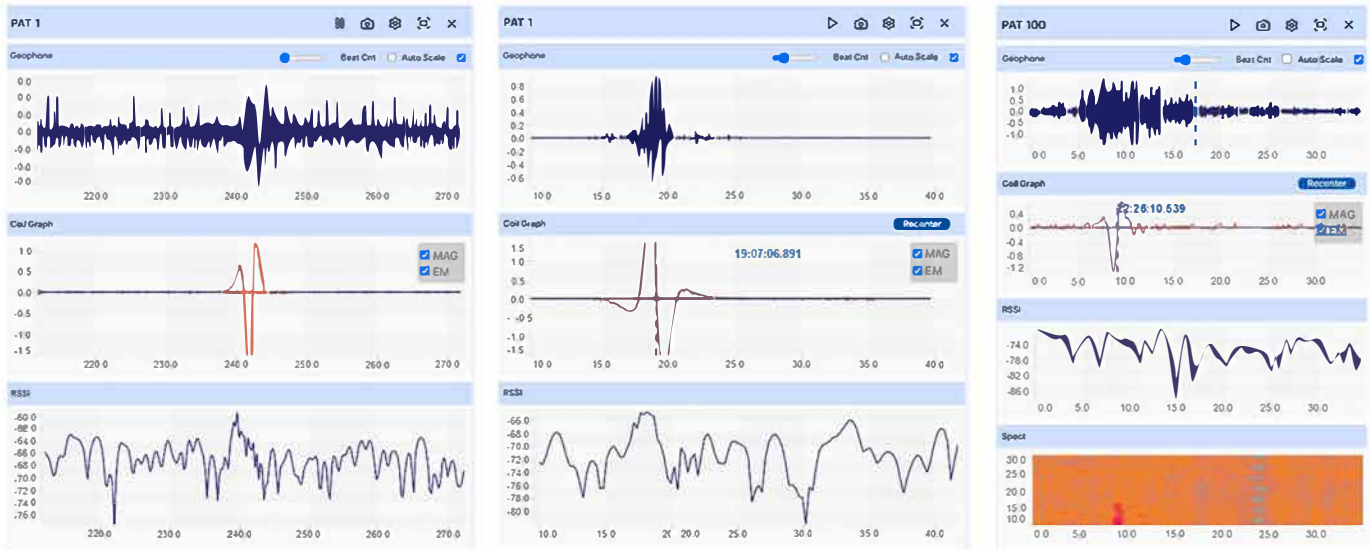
PAT 1

Geophone

Beat Cnt Auto Scale

0.0
0.0
0.0
-0.0
-0.0
-0.0

220.0 230.0 240.0 250.0 260.0 270.0

Coil Graph

MAG
EM

1.0
0.5
0.0
-0.5
-1.0
-1.5

220.0 230.0 240.0 250.0 260.0 270.0

RSSI

-60.0
-62.0
-64.0
-66.0
-68.0
-70.0
-72.0
-74.0
-76.0

220.0 230.0 240.0 250.0 260.0 270.0

PAT 1

Geophone

Beat Cnt Auto Scale

0.8
0.6
0.4
0.2
0.0
-0.2
-0.4
-0.6

10.0 15.0 20.0 25.0 30.0 35.0 40.0

Coil Graph

Recenter

19:07:06.891

MAG
EM

1.5
1.0
0.5
0.0
-0.5
-1.0
-1.5

10.0 15.0 20.0 25.0 30.0 35.0 40.0

RSSI

-66.0
-68.0
-70.0
-72.0
-74.0
-76.0
-78.0
-80.0

10.0 15.0 20.0 25.0 30.0 35.0 40.0

PAT 100

Geophone

Beat Cnt Auto Scale

1.0
0.5
0.0
-0.5
-1.0

0.0 5.0 10.0 15.0 20.0 25.0 30.0

Coil Graph

Recenter

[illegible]2:26:10.539

MAG
EM

0.4
0.0
-0.4
-0.8
-1.2

0.0 5.0 10.0 15.0 20.0 25.0 30.0

RSSI

-74.0
-78.0
-82.0
-86.0

0.0 5.0 10.0 15.0 20.0 25.0 30.0

Spect

30.0
25.0
20.0
15.0
10.0

0.0 5.0 10.0 15.0 20.0 25.0 30.0